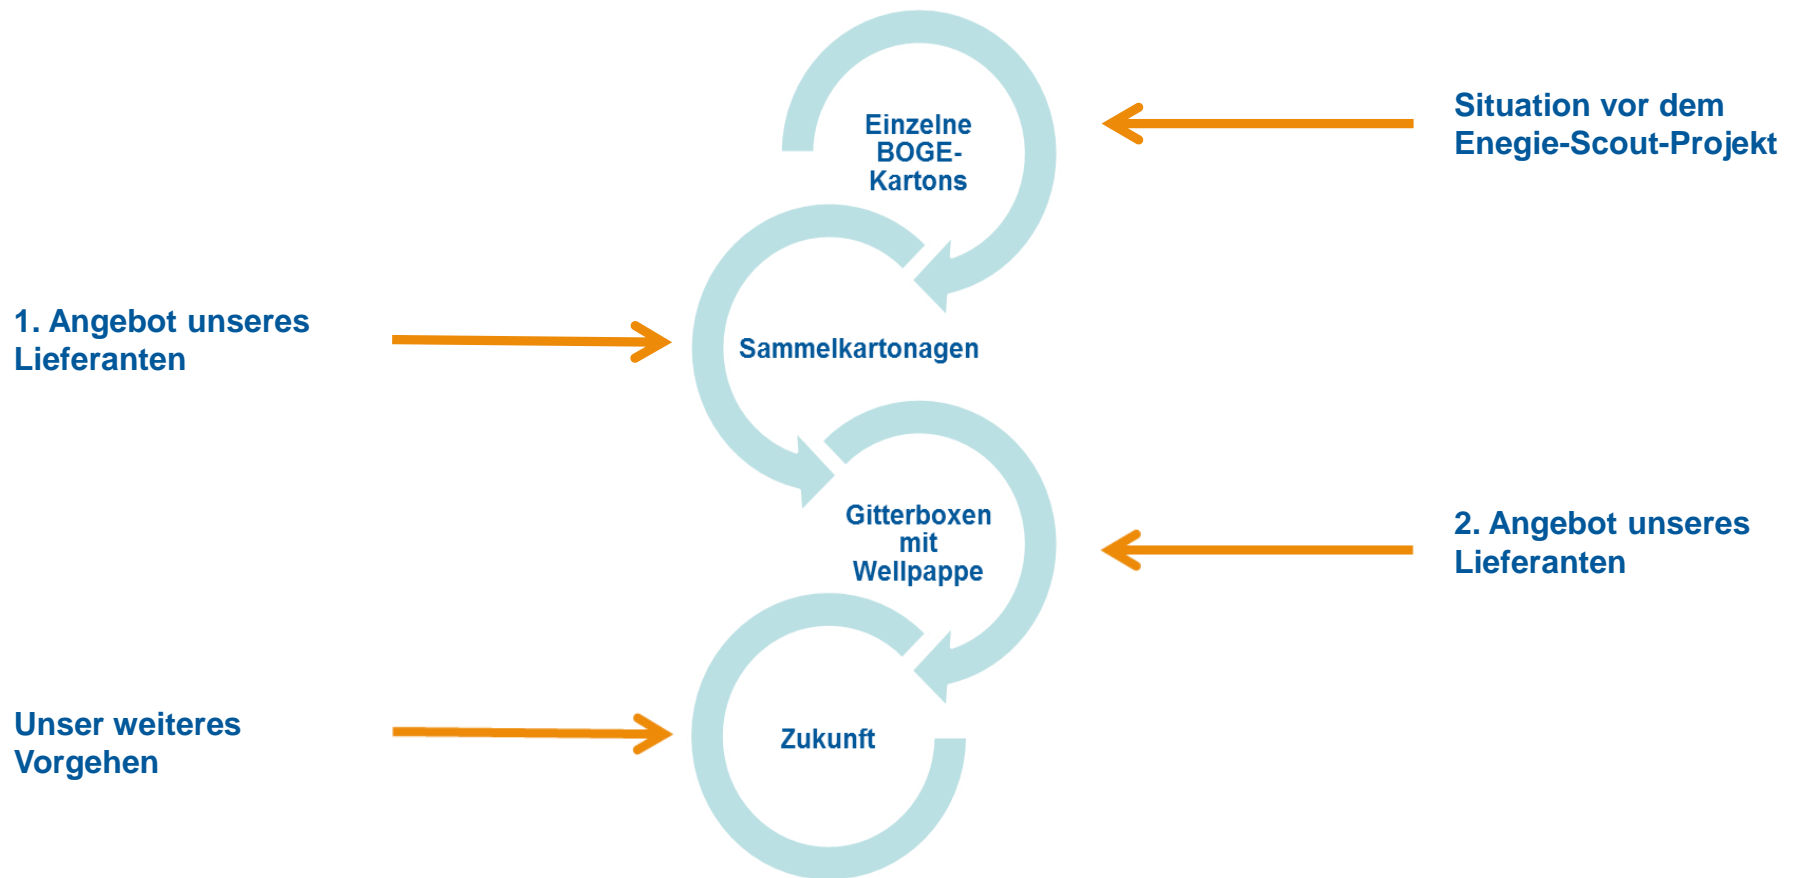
Einzelne BOGE-Kartons

Situation vor dem Enegie-Scout-Projekt

1. Angebot unseres Lieferanten

Sammelkartonagen

Gitterboxen mit Wellpappe

2. Angebot unseres Lieferanten

Unser weiteres Vorgehen

Zukunft